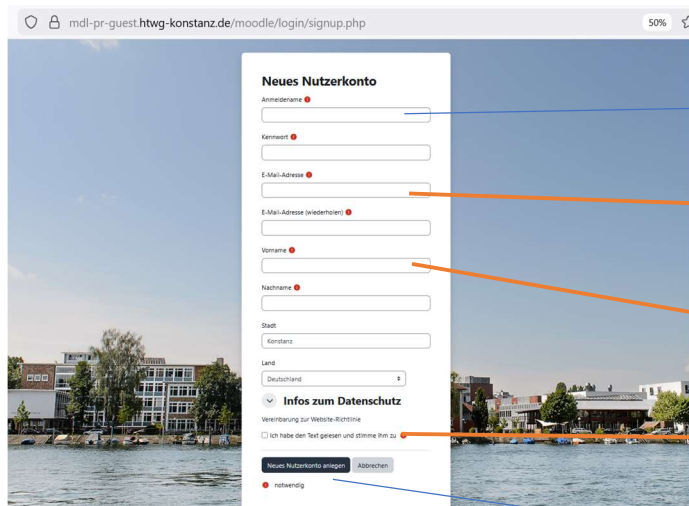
mdl-pr-guest.htwg-konstanz.de/moodle/login/signup.php

50%

Neues Nutzerkonto

Anmeldename

Kennwort

E-Mail-Adresse

E-Mail-Adresse (wiederholen)

Vorname

Nachname

Stadt

Konstanz

Land

Deutschland

Infos zum Datenschutz

Vereinbarung zur Website-Richtlinie

Ich habe den Text gelesen und stimme ihm zu

Neues Nutzerkonto anlegen

Abbrechen

notwendig